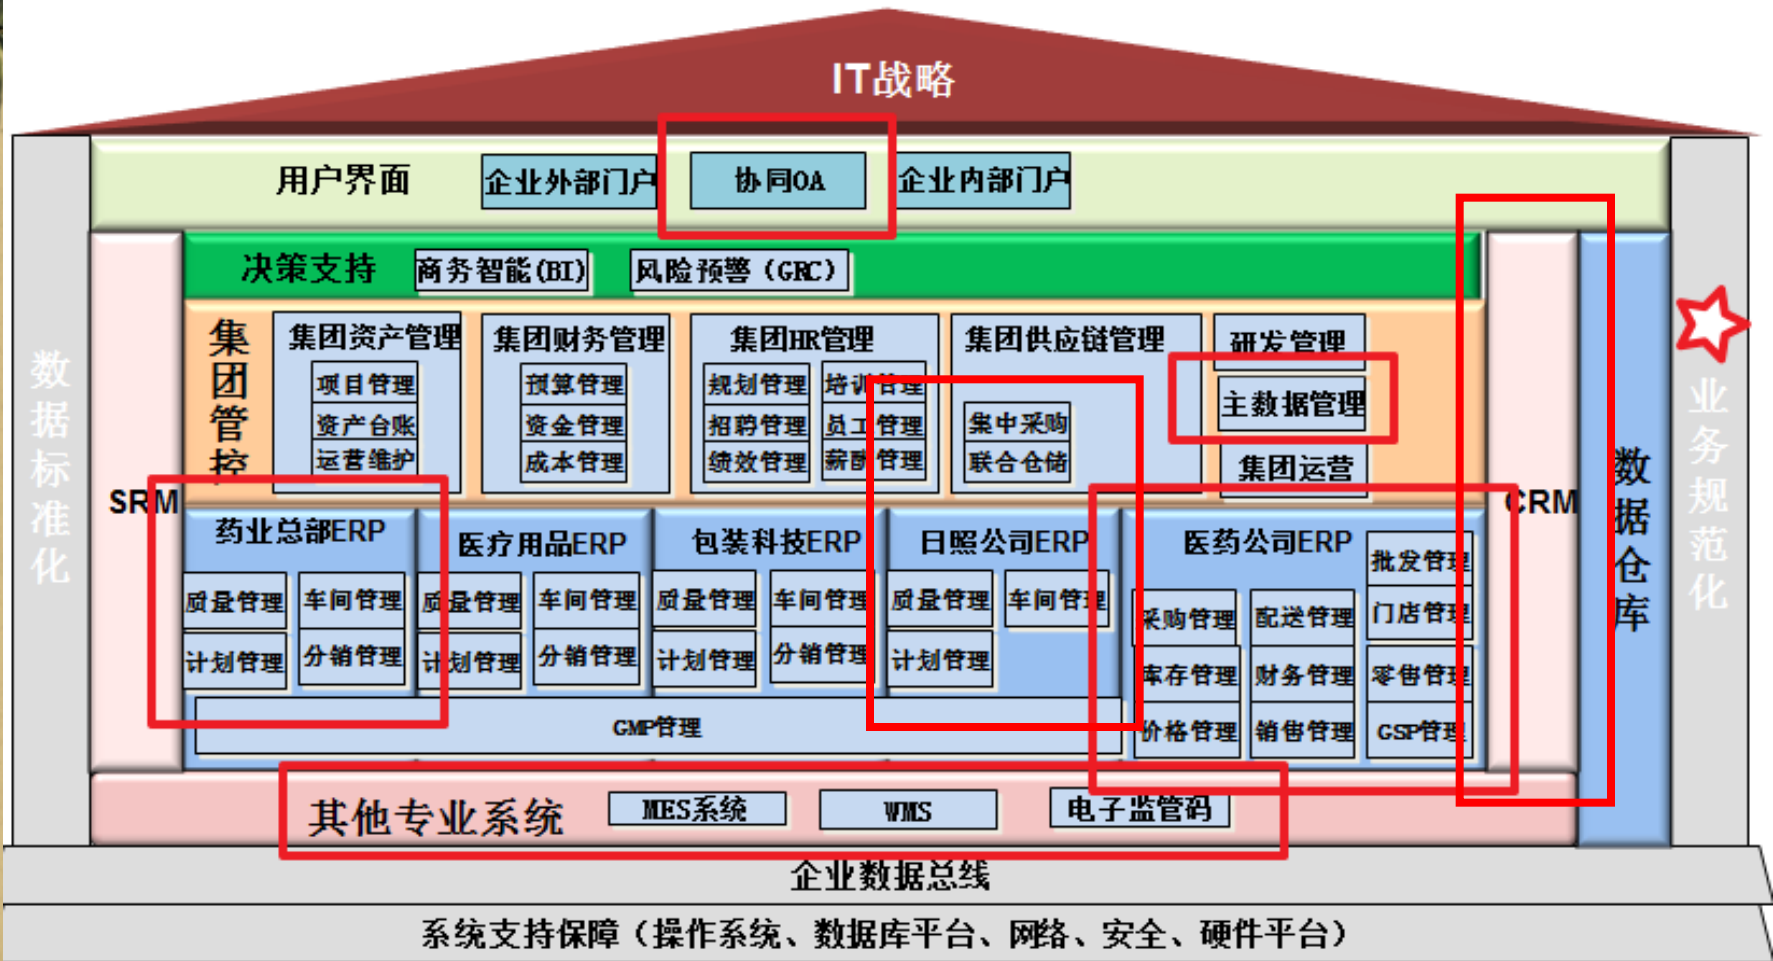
IT战略

用户界面 企业外部门户 协同OA 企业内部门户

数据标准化

SRM

决策支持 商务智能(BI) 风险预警（GRC）

集团管控

集团资产管理
项目管理
资产台账
运营维护

集团财务管理
预算管理
资金管理
成本管理

集团HR管理
规划管理
培训管理
招聘管理
员工管理
绩效管理
薪酬管理

集团供应链管理
集中采购
联合仓储

研发管理
主数据管理
集团运营

药业总部ERP
质量管理
车间管理
计划管理
分销管理

医疗用品ERP
质量管理
车间管理
计划管理
分销管理

包装科技ERP
质量管理
车间管理
计划管理
分销管理

日照公司ERP
质量管理
车间管理
计划管理

GMP管理

医药公司ERP
批发管理
采购管理
配送管理
门店管理
库存管理
财务管理
零售管理
价格管理
销售管理
GSP管理

CRM

数据仓库

业务规范化

其他专业系统 MES系统 WMS 电子监管码

企业数据总线

系统支持保障（操作系统、数据库平台、网络、安全、硬件平台）